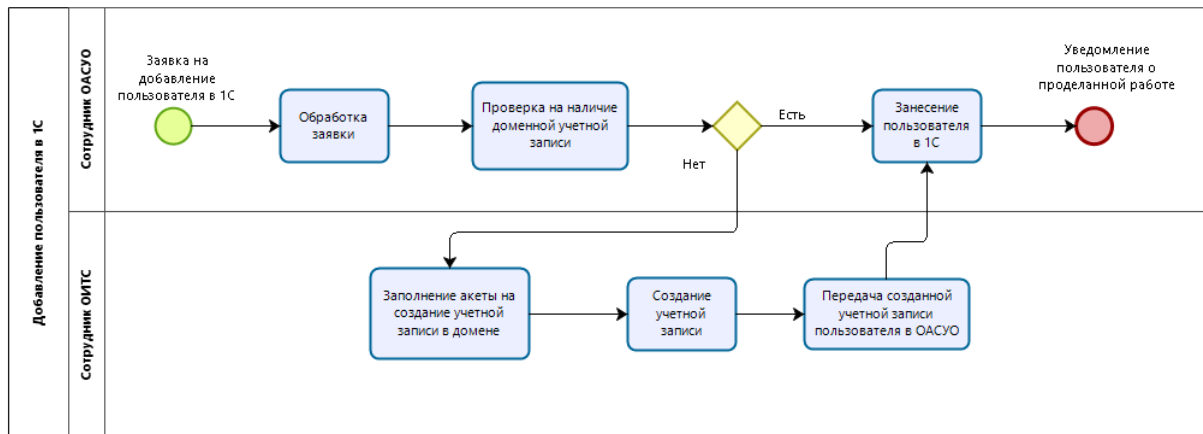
Добавление пользователя в 1С

Сотрудник ОАСУО

Заявка на добавление пользователя в 1С

Обработка заявки

Проверка на наличие доменной учетной записи

Есть

Нет

Занесение пользователя в 1С

Уведомление пользователя о проделанной работе

Сотрудник ОИТС

Заполнение акеты на создание учетной записи в домене

Создание учетной записи

Передача созданной учетной записи пользователя в ОАСУО